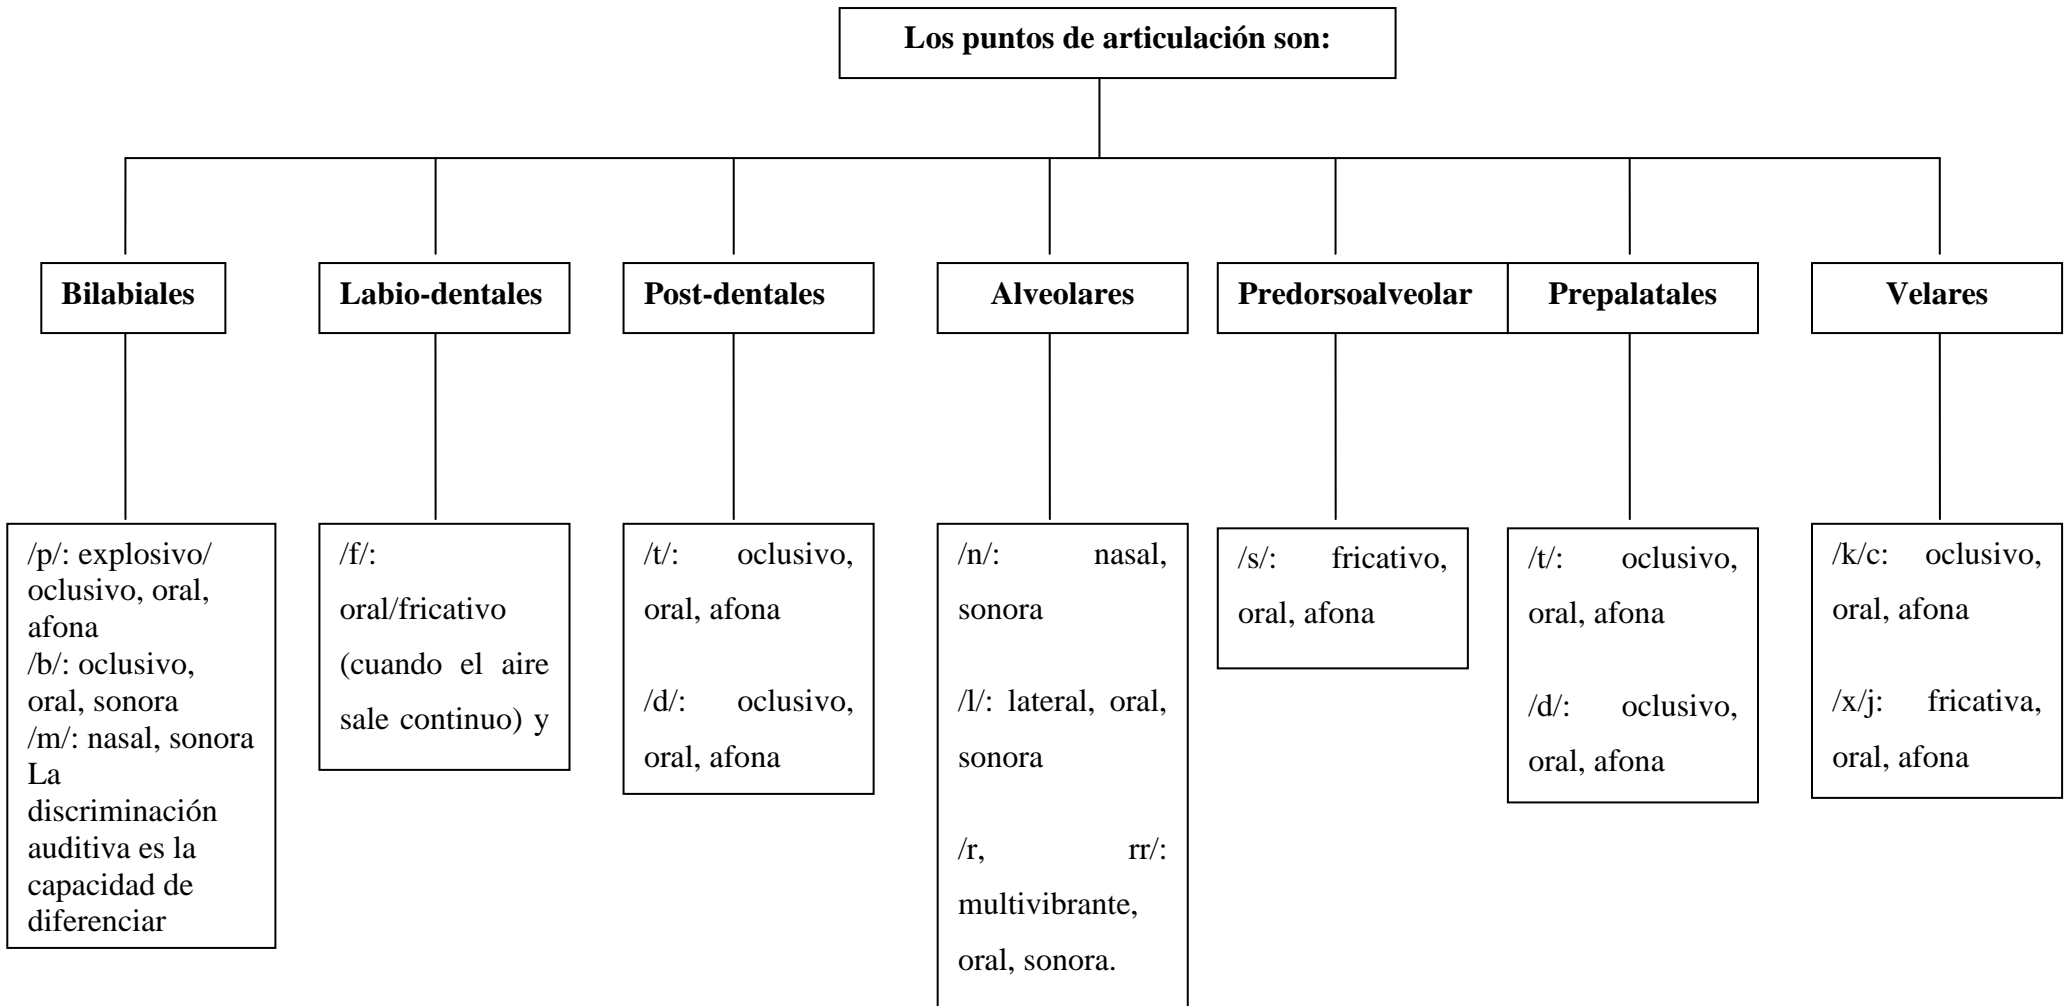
Los puntos de articulación son:

Bilabiales

/p/: explosivo/ oclusivo, oral, afona
/b/: oclusivo, oral, sonora
/m/: nasal, sonora
La discriminación auditiva es la capacidad de diferenciar

Labio-dentales

/f/: oral/fricativo (cuando el aire sale continuo) y

Post-dentales

/t/: oclusivo, oral, afona

/d/: oclusivo, oral, afona

Alveolares

/n/: nasal, sonora

/l/: lateral, oral, sonora

/r, rr/: multivibrante, oral, sonora.

Predorsoalveolar

/s/: fricativo, oral, afona

Prepalatales

/t/: oclusivo, oral, afona

/d/: oclusivo, oral, afona

Velares

/k/c: oclusivo, oral, afona

/x/j: fricativa, oral, afona